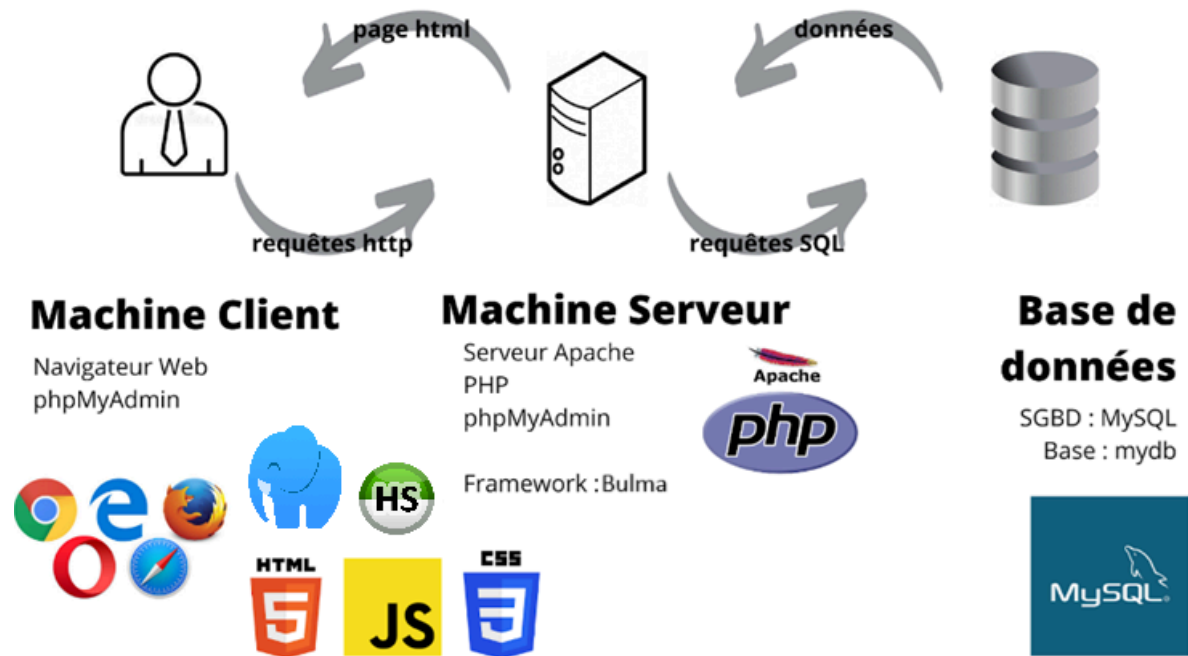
page html

données

requêtes http

requêtes SQL

Machine Client

Navigateur Web
phpMyAdmin

Machine Serveur

Serveur Apache
PHP
phpMyAdmin

Framework : Bulma

Apache

php

Base de données

SGBD : MySQL
Base : mydb

HS

HTML

JS

CSS

MySQL